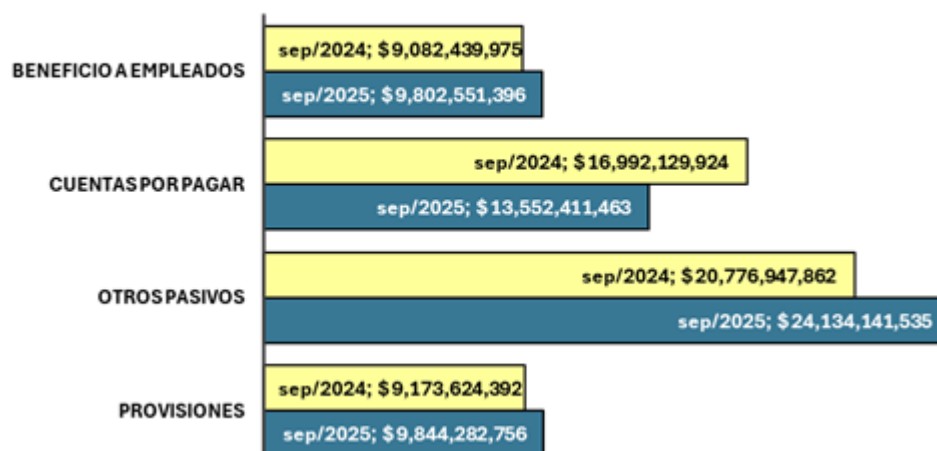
BENEFICIO A EMPLEADOS
sep/2024; $9,082,439,975
sep/2025; $9,802,551,396

CUENTAS POR PAGAR
sep/2024; $16,992,129,924
sep/2025; $13,552,411,463

OTROS PASIVOS
sep/2024; $20,776,947,862
sep/2025; $24,134,141,535

PROVISIONES
sep/2024; $9,173,624,392
sep/2025; $9,844,282,756